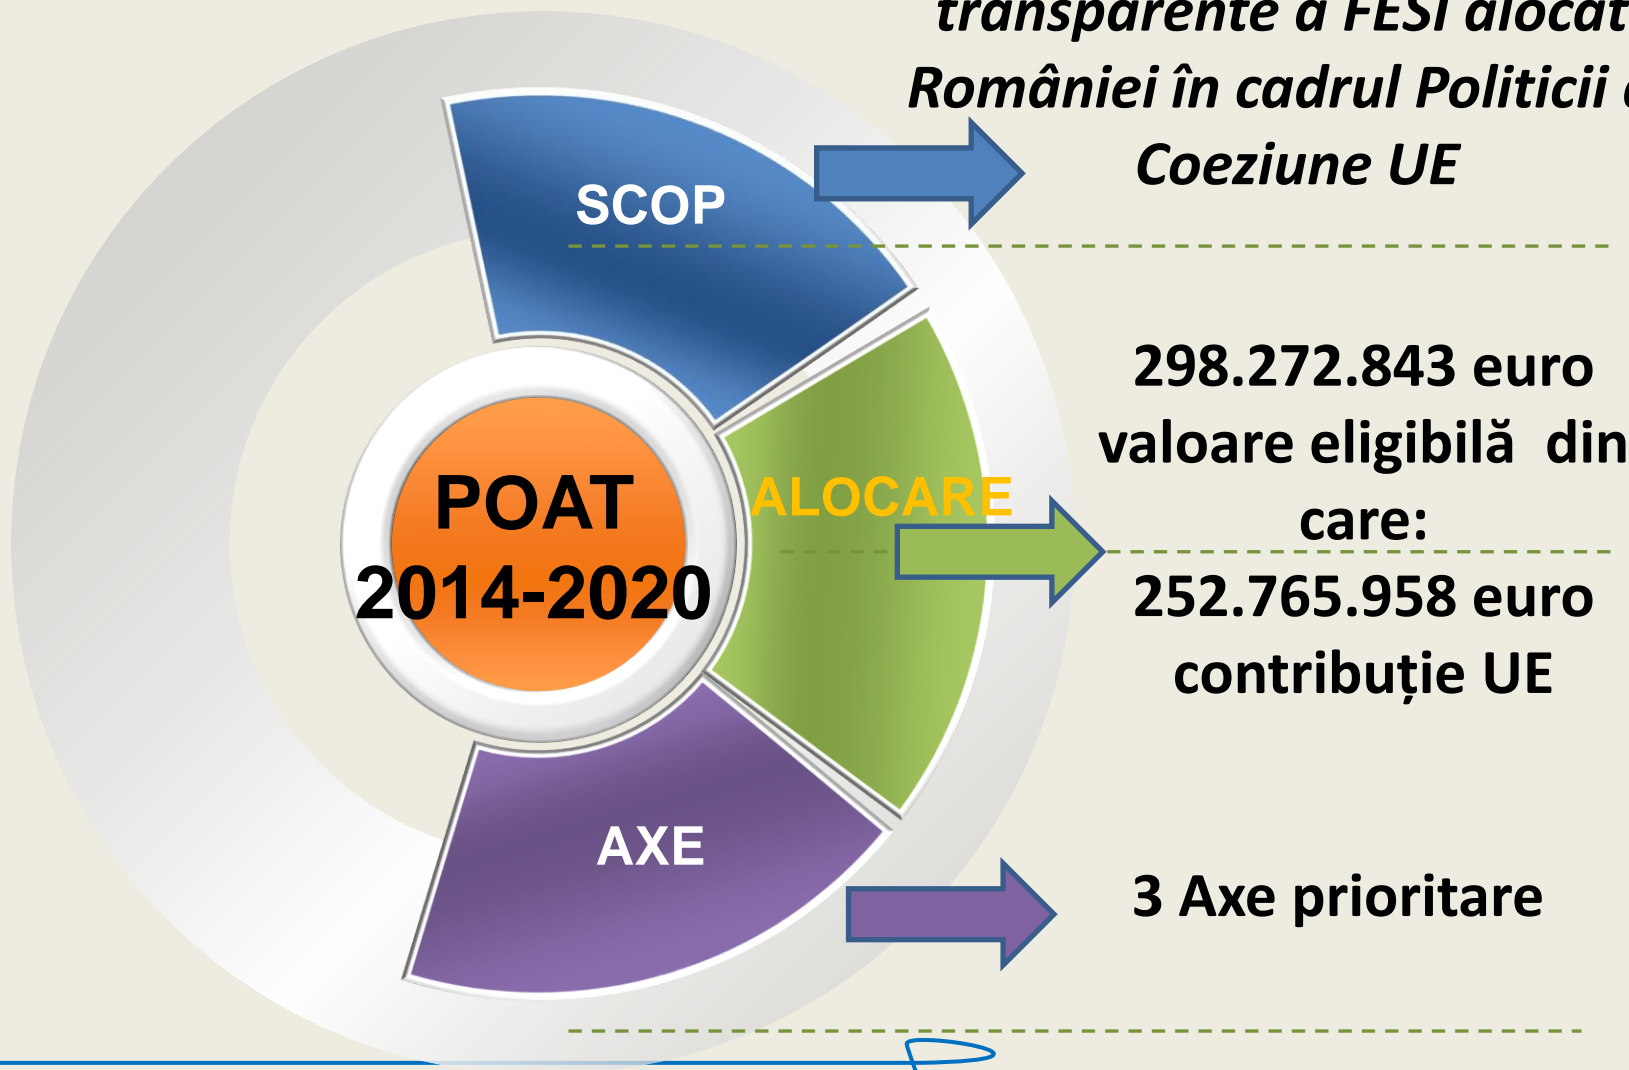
transparente a FESI alocat
României în cadrul Politicii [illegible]
Coeziune UE

SCOP

POAT
2014-2020

ALOCARE

298.272.843 euro valoare eligibilă din care:
252.765.958 euro contribuție UE

AXE

3 Axe prioritare